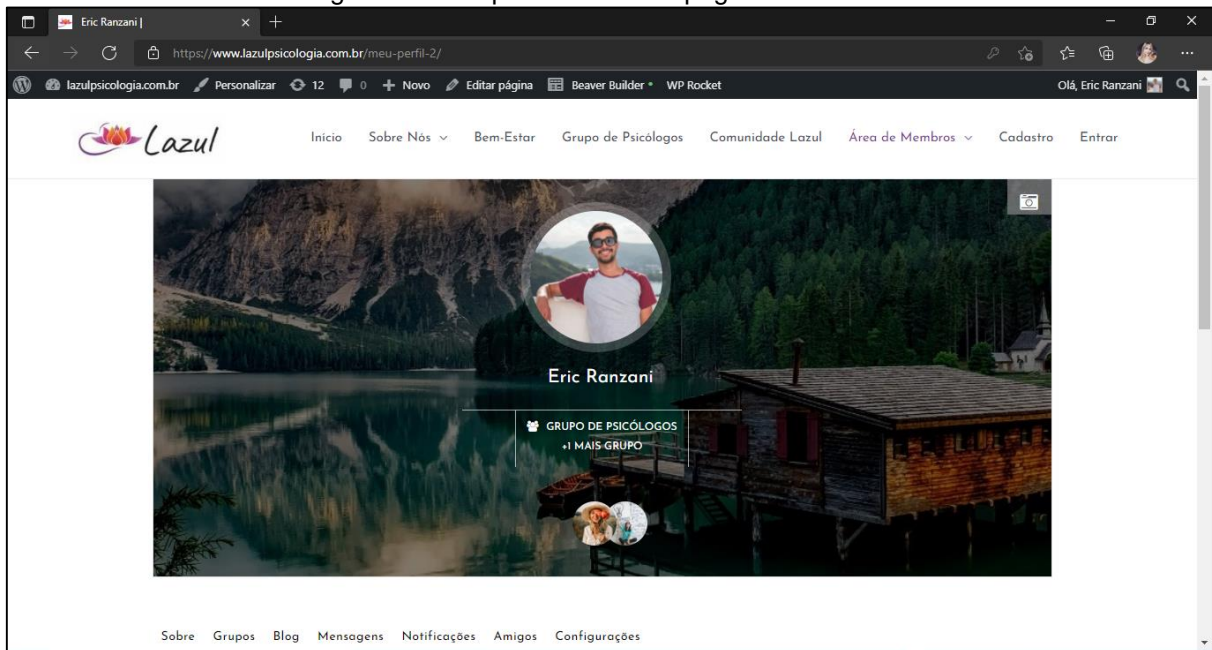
Eric Ranzani |

https://www.lazulpsicologia.com.br/meu-perfil-2/

lazulpsicologia.com.br Personalizar 12 0 + Novo Editar página Beaver Builder WP Rocket Olá, Eric Ranzani

Lazul

Início Sobre Nós Bem-Estar Grupo de Psicólogos Comunidade Lazul Área de Membros Cadastro Entrar

Eric Ranzani

GRUPO DE PSICÓLOGOS
+1 MAIS GRUPO

Sobre Grupos Blog Mensagens Notificações Amigos Configurações